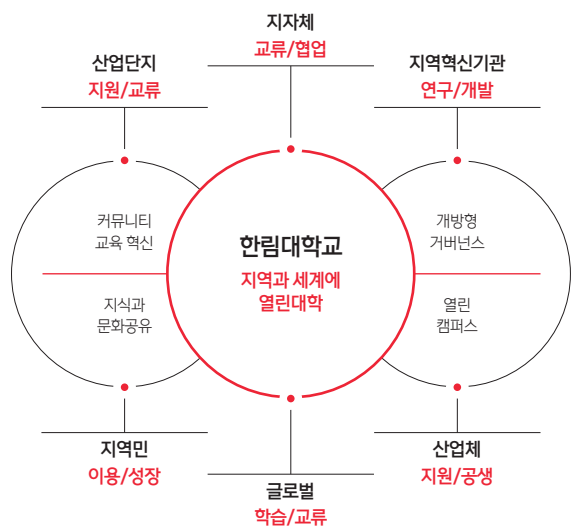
지자체
교류/협업

산업단지
지원/교류

지역혁신기관
연구/개발

커뮤니티
교육 혁신

지식과
문화공유

한림대학교
지역과 세계에
열린대학

개방형
거버넌스

열린
캠퍼스

지역민
이용/성장

산업체
지원/공생

글로벌
학습/교류